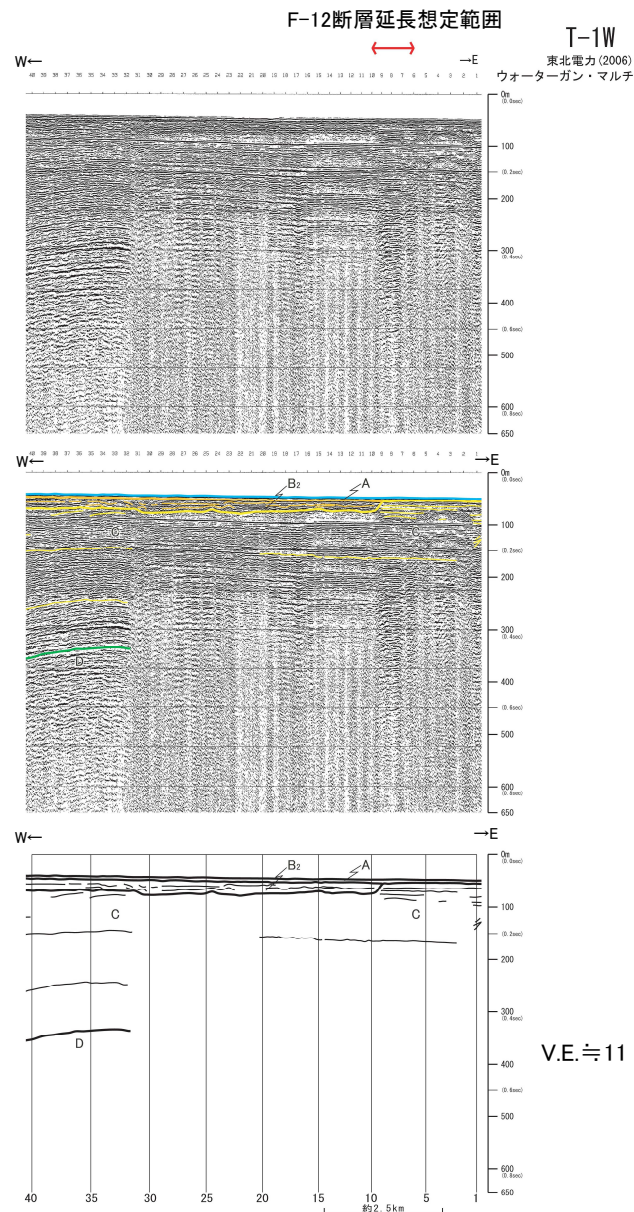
F-12断層延長想定範囲

T-1W
東北電力(2006)
ウォーターガン・マルチ

W← →E

40 39 38 37 36 35 34 33 32 31 30 29 28 27 26 25 24 23 22 21 20 19 18 17 16 15 14 13 12 11 10 9 8 7 6 5 4 3 2 1

0m (0.0sec)
100
(0.2sec)
200
300 (0.4sec)
400
(0.6sec)
500
600 (0.8sec)
650

W← →E

40 39 38 37 36 35 34 33 32 31 30 29 28 27 26 25 24 23 22 21 20 19 18 17 16 15 14 13 12 11 10 9 8 7 6 5 4 3 2

$B_2$
A
C
C
D

0m (0.0sec)
100
(0.2sec)
200
300 (0.4sec)
400
(0.6sec)
500
600 (0.8sec)
650

W← →E

$B_2$
A
C
C
D

0m (0.0sec)
100
(0.2sec)
200
300 (0.4sec)
400
(0.6sec)
500
600 (0.8sec)
650

V.E.≒11

40 35 30 25 20 15 10 5 1
約2.5km